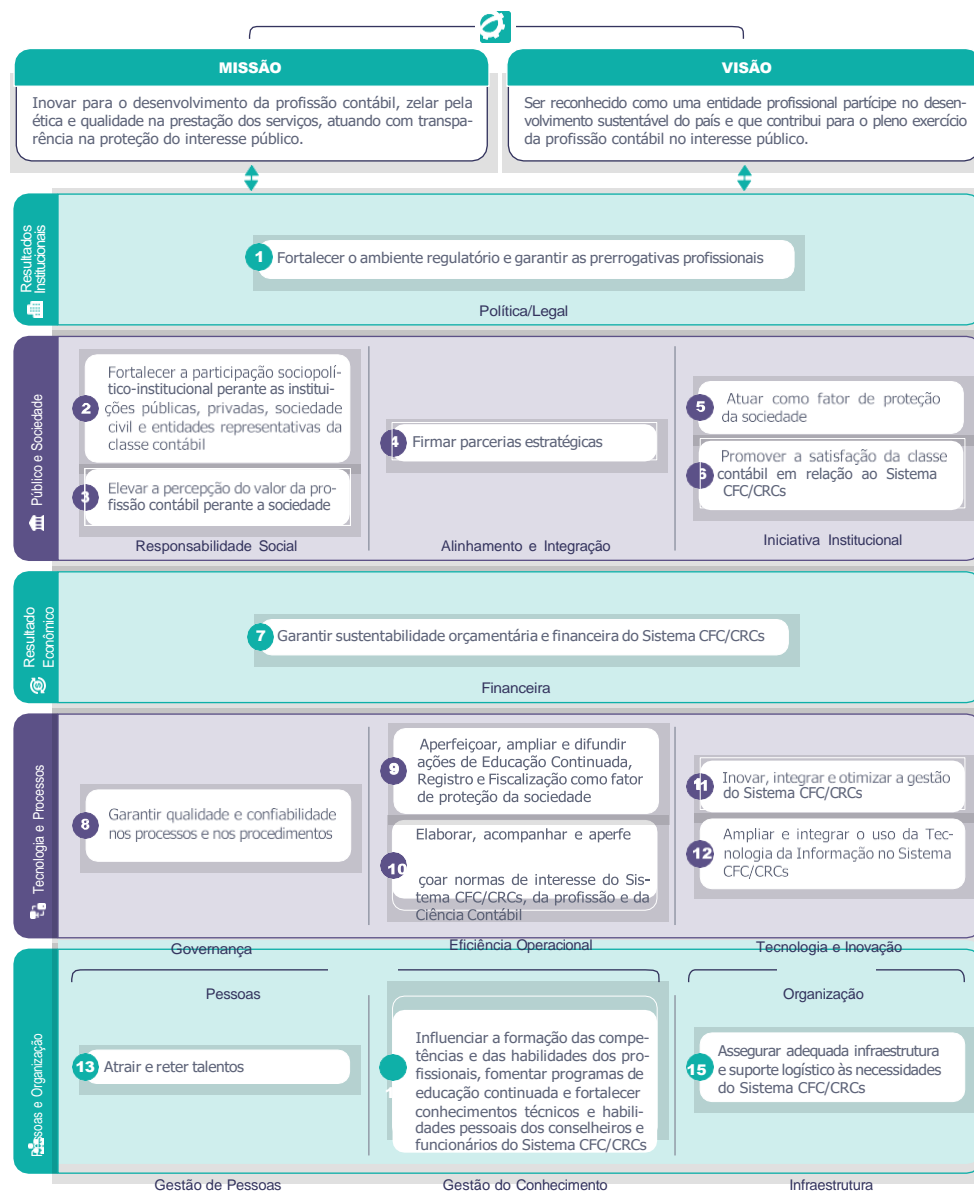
MISSÃO

Inovar para o desenvolvimento da profissão contábil, zelar pela ética e qualidade na prestação dos serviços, atuando com transparência na proteção do interesse público.

VISÃO

Ser reconhecido como uma entidade profissional partícipe no desenvolvimento sustentável do país e que contribui para o pleno exercício da profissão contábil no interesse público.

Resultados Institucionais

1 Fortalecer o ambiente regulatório e garantir as prerrogativas profissionais

Política/Legal

Público e Sociedade

2 Fortalecer a participação sociopolítico-institucional perante as instituições públicas, privadas, sociedade civil e entidades representativas da classe contábil

3 Elevar a percepção do valor da profissão contábil perante a sociedade

Responsabilidade Social

4 Firmar parcerias estratégicas

Alinhamento e Integração

5 Atuar como fator de proteção da sociedade

6 Promover a satisfação da classe contábil em relação ao Sistema CFC/CRCs

Iniciativa Institucional

Resultado Econômico

7 Garantir sustentabilidade orçamentária e financeira do Sistema CFC/CRCs

Financeira

Tecnologia e Processos

8 Garantir qualidade e confiabilidade nos processos e nos procedimentos

9 Aperfeiçoar, ampliar e difundir ações de Educação Continuada, Registro e Fiscalização como fator de proteção da sociedade

10 Elaborar, acompanhar e aperfeçoar normas de interesse do Sistema CFC/CRCs, da profissão e da Ciência Contábil

11 Inovar, integrar e otimizar a gestão do Sistema CFC/CRCs

12 Ampliar e integrar o uso da Tecnologia da Informação no Sistema CFC/CRCs

Governança

Eficiência Operacional

Tecnologia e Inovação

Pessoas e Organização

Pessoas

13 Atrair e reter talentos

Influenciar a formação das competências e das habilidades dos profissionais, fomentar programas de educação continuada e fortalecer conhecimentos técnicos e habilidades pessoais dos conselheiros e funcionários do Sistema CFC/CRCs

Organização

15 Assegurar adequada infraestrutura e suporte logístico às necessidades do Sistema CFC/CRCs

Gestão de Pessoas

Gestão do Conhecimento

Infraestrutura